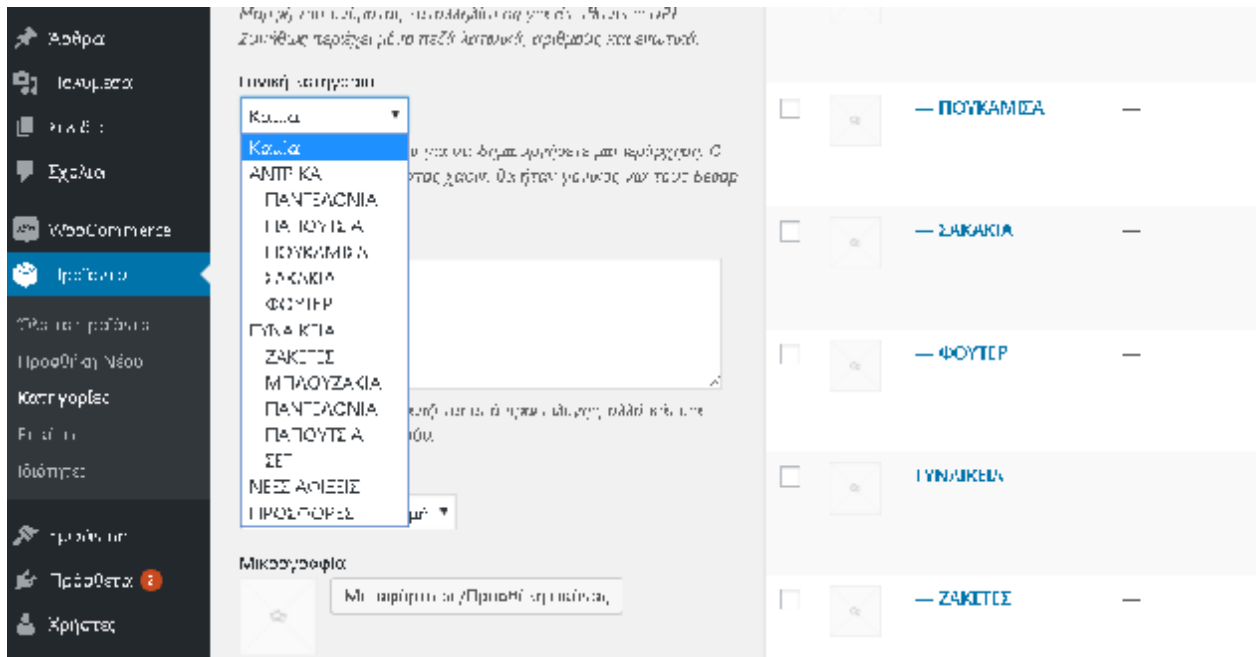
Άρθρα
Πολυμέσα
Σελίδες
Σχόλια
WooCommerce
Προϊόντα
Όλα τα προϊόντα
Προσθήκη Νέου
Κατηγορίες
Ετικέτες
Ιδιότητες
Εμφάνιση
Πρόσθετα 8
Χρήστες

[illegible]
Γονική κατηγορία
Καμία
Καμία
ΑΝΤΡΙΚΑ
ΠΑΝΤΕΛΟΝΙΑ
ΠΑΠΟΥΤΣΙΑ
ΠΟΥΚΑΜΙΣΑ
ΣΑΚΑΚΙΑ
ΦΟΥΤΕΡ
ΓΥΝΑΙΚΕΙΑ
ΖΑΚΕΤΕΣ
ΜΠΛΟΥΖΑΚΙΑ
ΠΑΝΤΕΛΟΝΙΑ
ΠΑΠΟΥΤΣΙΑ
ΣΕΤ
ΝΕΕΣ ΑΦΙΞΕΙΣ
ΠΡΟΣΦΟΡΕΣ
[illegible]
Μικρογραφία
Μεταφόρτωση/Προσθήκη εικόνας

— ΠΟΥΚΑΜΙΣΑ —
— ΣΑΚΑΚΙΑ —
— ΦΟΥΤΕΡ —
ΓΥΝΑΙΚΕΙΑ —
— ΖΑΚΕΤΕΣ —